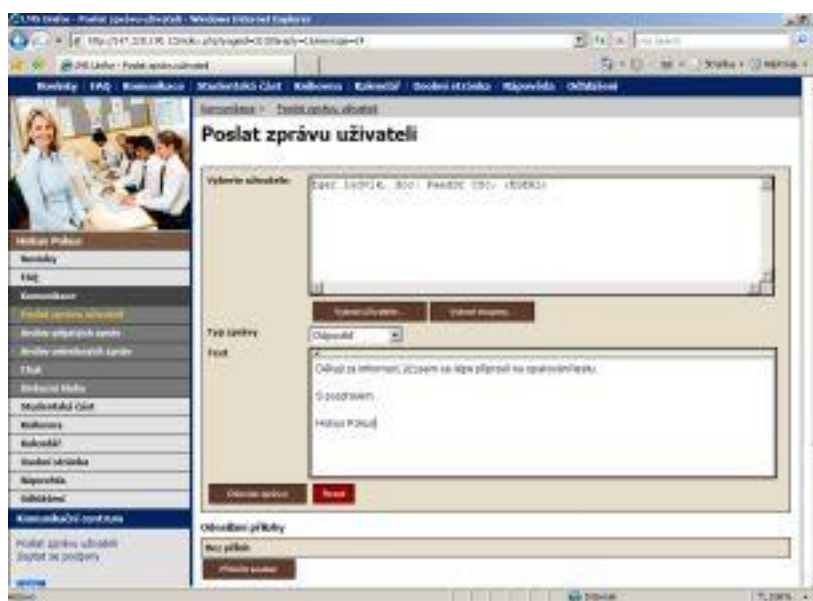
LMS Unifor - Poslat zprávu uživateli - Windows Internet Explorer

LMS Unifor - Poslat zprávu uživateli

Novinky FAQ Komunikace Studentská část Knihovna Kalendář Osobní stránka Nápověda Odhlášení

Komunikace > Poslat zprávu uživateli

Poslat zprávu uživateli

Hokus Pokus

Novinky

FAQ

Komunikace

Poslat zprávu uživateli

Studentská část

Knihovna

Kalendář

Osobní stránka

Nápověda

Odhlášení

Komunikační centrum

Poslat zprávu uživateli
Zeptat se podpory

Vyberte uživatele:

Vybrat uživatele...

Typ zprávy

Odpověď

Text

Děkuji za informaci, určitě se lépe připravím na opakování testu.

S pozdravem

Hokus Pokus

Odeslat zprávu

Reset

Odesílané přílohy

Bez příloh

Přidat soubor

Internet